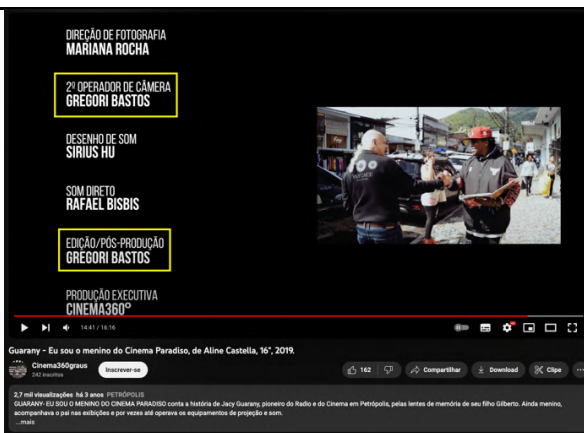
DIREÇÃO DE FOTOGRAFIA
MARIANA ROCHA

2º OPERADOR DE CÂMERA
GREGORI BASTOS

DESENHO DE SOM
SIRIUS HU

SOM DIRETO
RAFAEL BISBIS

EDIÇÃO/PÓS-PRODUÇÃO
GREGORI BASTOS

PRODUÇÃO EXECUTIVA
CINEMA360°

14:41 / 16:16

Guarany - Eu sou o menino do Cinema Paradiso, de Aline Castella, 16", 2019.

Cinema360graus
242 inscritos

Inscrever-se

162

Compartilhar

Download

Clipe

2,7 mil visualizações há 3 anos PETRÓPOLIS
GUARANY: EU SOU O MENINO DO CINEMA PARADISO conta a história de Jacy Guarany, pioneiro do Radio e do Cinema em Petrópolis, pelas lentes de memória de seu filho Gilberto. Ainda menino, acompanhava o pai nas exibições e por vezes até operava os equipamentos de projeção e som.
...mais